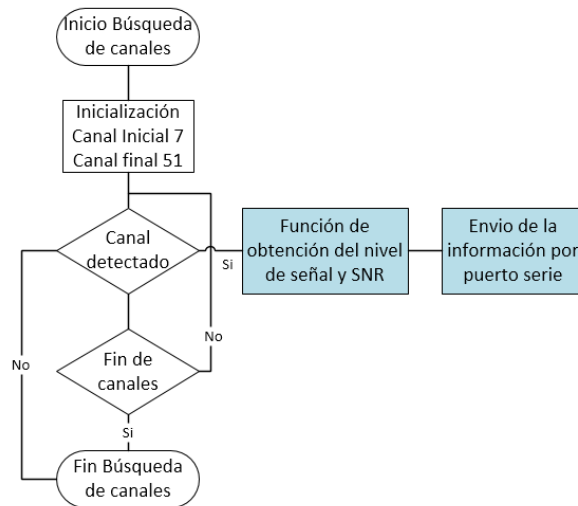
Inicio Búsqueda de canales

Inicialización
Canal Inicial 7
Canal final 51

Canal detectado

Si

Función de obtención del nivel de señal y SNR

Envio de la información por puerto serie

No

No

Fin de canales

Si

Fin Búsqueda de canales